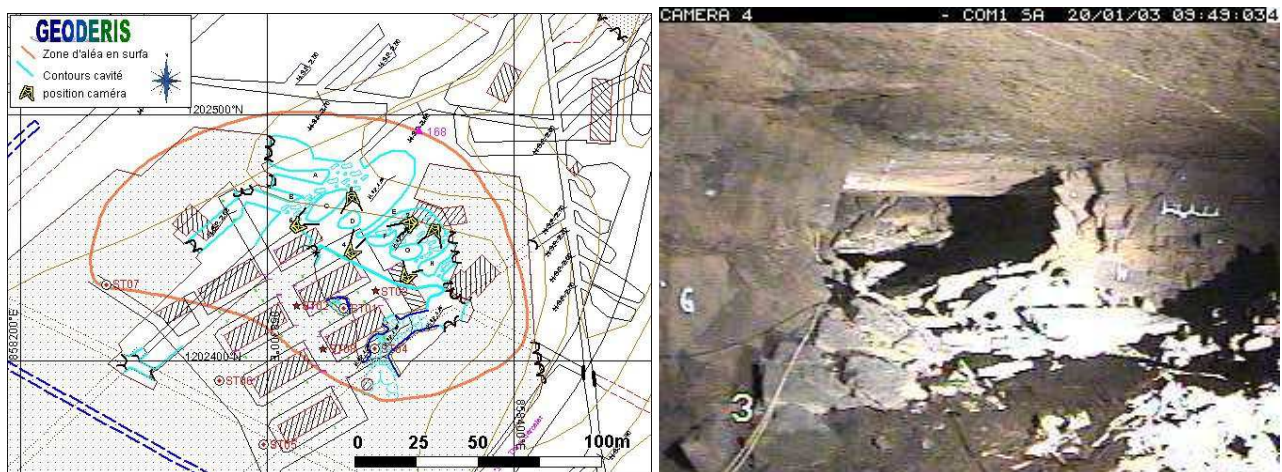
GEODERIS
Zone d'aléa en surfa
Contours cavité
position caméra

202500°N
168
ST07
ST02
ST01
ST03
ST04
ST06
ST05
1202400°N
859200°E
859300°E
E
A
B
C
D
0 25 50 100m

CAMERA 4 - COM1 SA 20/01/03 09:49:03
6
3